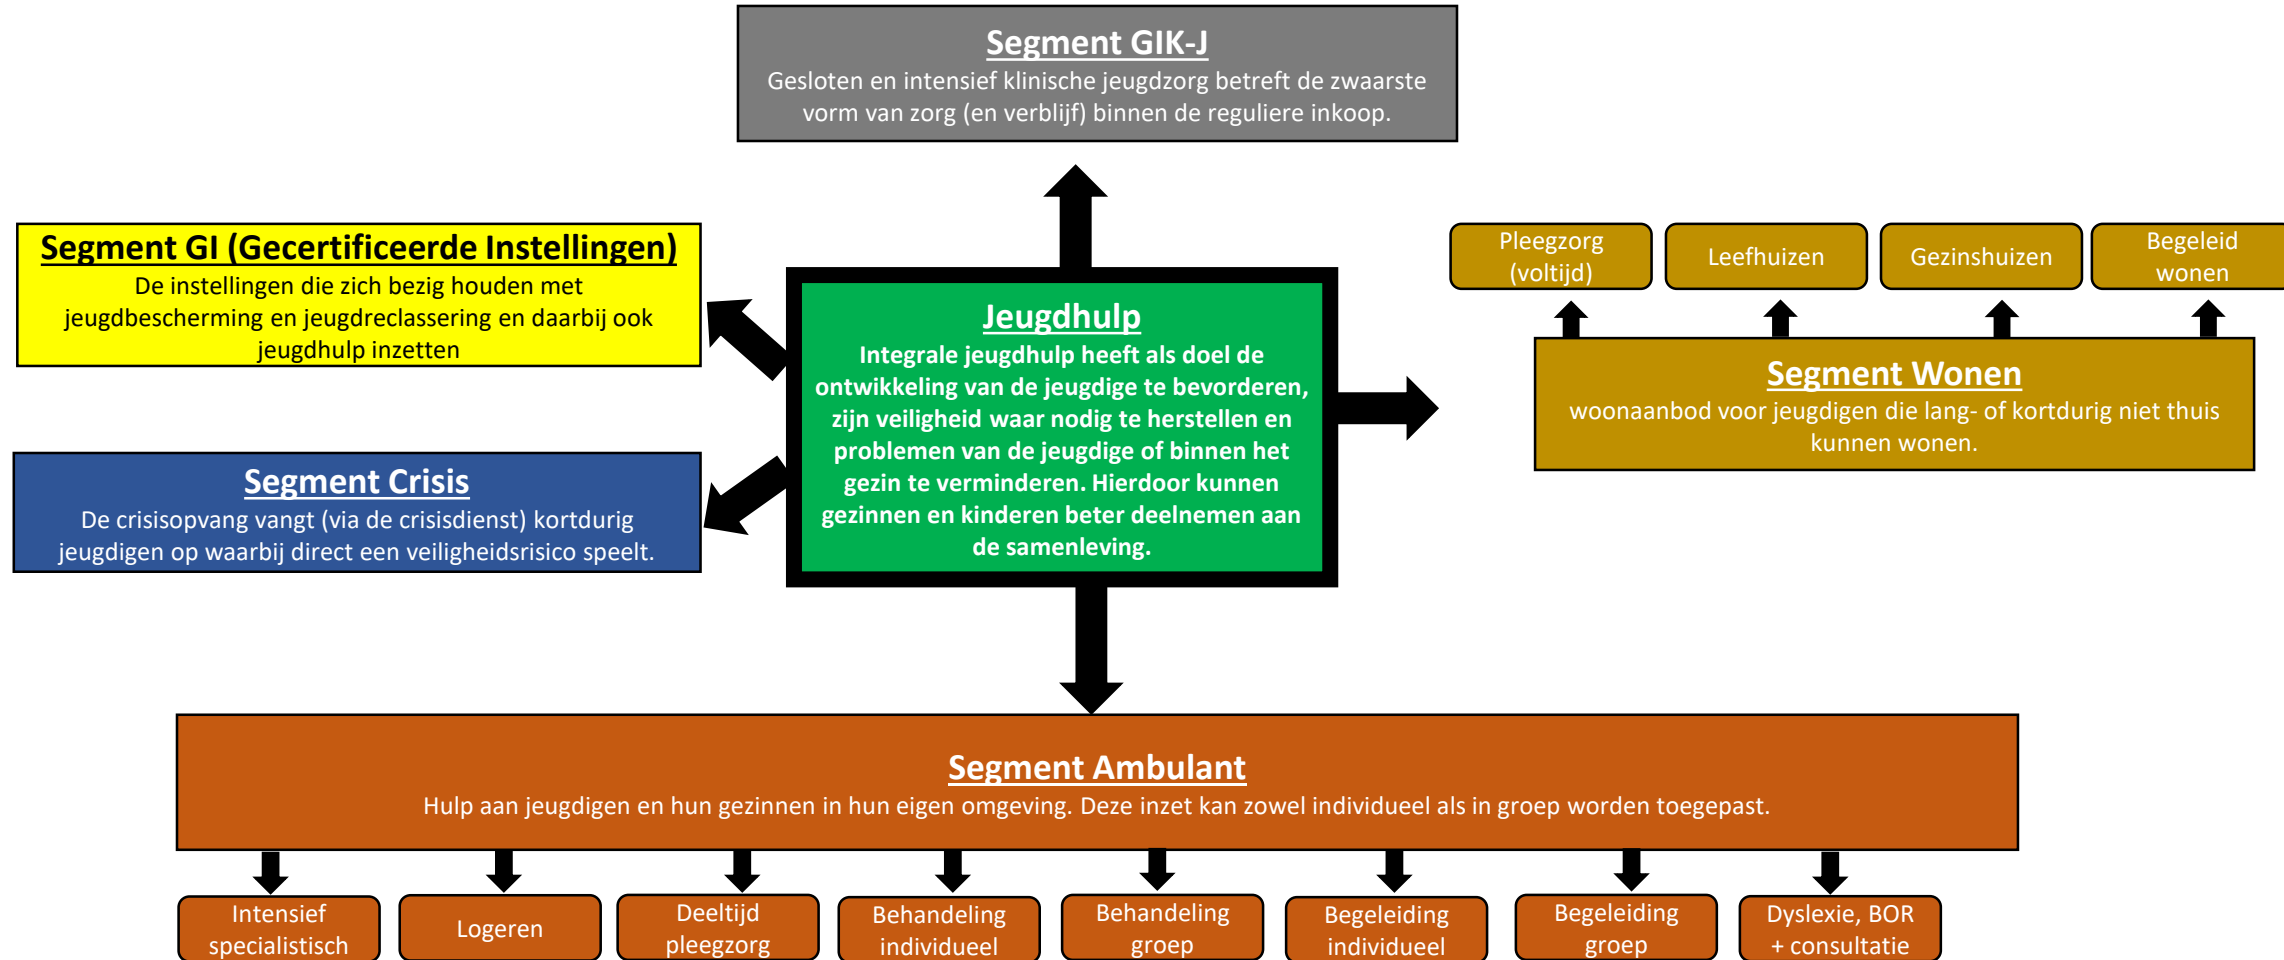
Segment GIK-J
Gesloten en intensief klinische jeugdzorg betreft de zwaarste vorm van zorg (en verblijf) binnen de reguliere inkoop.

Segment GI (Gecertificeerde Instellingen)
De instellingen die zich bezig houden met jeugdbescherming en jeugdreclassering en daarbij ook jeugdhulp inzetten

Segment Crisis
De crisisopvang vangt (via de crisisdienst) kortdurig jeugdigen op waarbij direct een veiligheidsrisico speelt.

Jeugdhulp
Integrale jeugdhulp heeft als doel de ontwikkeling van de jeugdige te bevorderen, zijn veiligheid waar nodig te herstellen en problemen van de jeugdige of binnen het gezin te verminderen. Hierdoor kunnen gezinnen en kinderen beter deelnemen aan de samenleving.

Pleegzorg (voltijd)

Leefhuizen

Gezinshuizen

Begeleid wonen

Segment Wonen
woonaanbod voor jeugdigen die lang- of kortdurig niet thuis kunnen wonen.

Segment Ambulant
Hulp aan jeugdigen en hun gezinnen in hun eigen omgeving. Deze inzet kan zowel individueel als in groep worden toegepast.

Intensief specialistisch

Logeren

Deeltijd pleegzorg

Behandeling individueel

Behandeling groep

Begeleiding individueel

Begeleiding groep

Dyslexie, BOR + consultatie